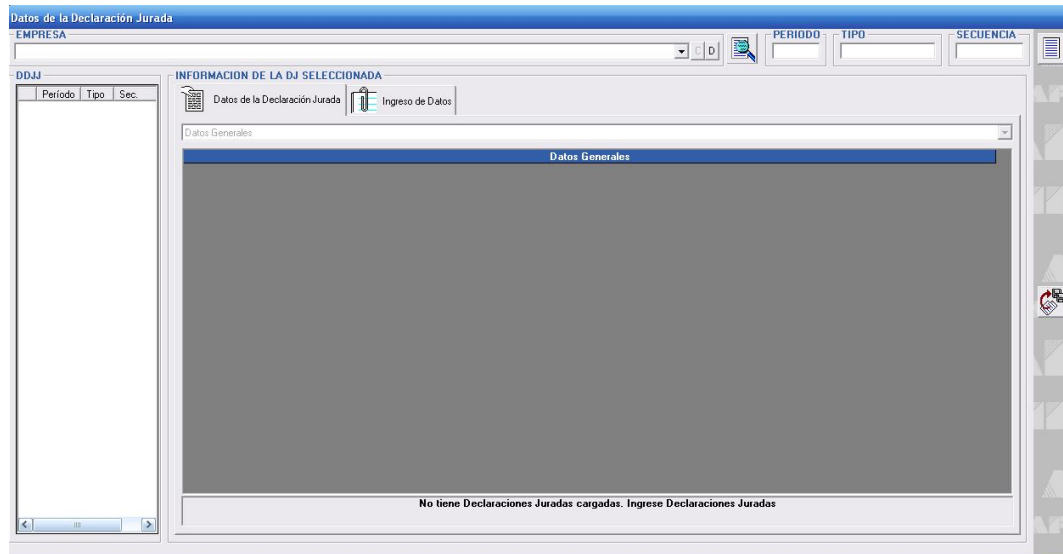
Datos de la Declaración Jurada

EMPRESA

C D

PERIODO

TIPO

SECUENCIA

DDJJ

| Período | Tipo | Sec. |
|---|---|---|

INFORMACION DE LA DJ SELECCIONADA

Datos de la Declaración Jurada

Ingreso de Datos

Datos Generales

Datos Generales

No tiene Declaraciones Juradas cargadas. Ingrese Declaraciones Juradas